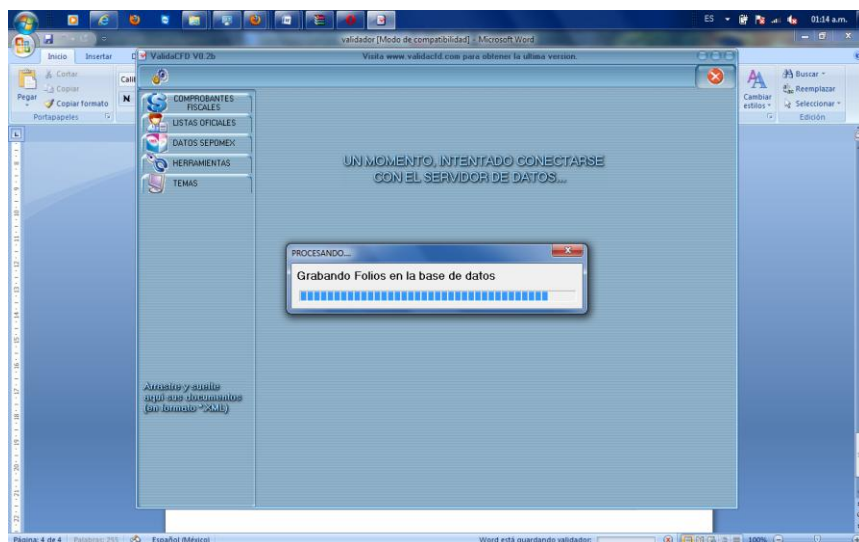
ES 01:14 a.m.

validador [Modo de compatibilidad] - Microsoft Word

Inicio Insertar

Cortar
Copiar
Pegar
Copiar formato
Portapapeles

ValidaCFD V0.2b

Visita www.validacfd.com para obtener la ultima version.

Buscar
Reemplazar
Cambiar estilos
Seleccionar
Edición

COMPROBANTES FISCALES
LISTAS OFICIALES
DATOS SEPOMEX
HERRAMIENTAS
TEMAS

UN MOMENTO, INTENTADO CONECTARSE CON EL SERVIDOR DE DATOS...

PROCESANDO...
Grabando Folios en la base de datos

Arrastre y suelte aqui sus documentos (en formato *.XML)

Página: 4 de 4 Palabras: 255 Español (México)
Word está guardando validador 100%